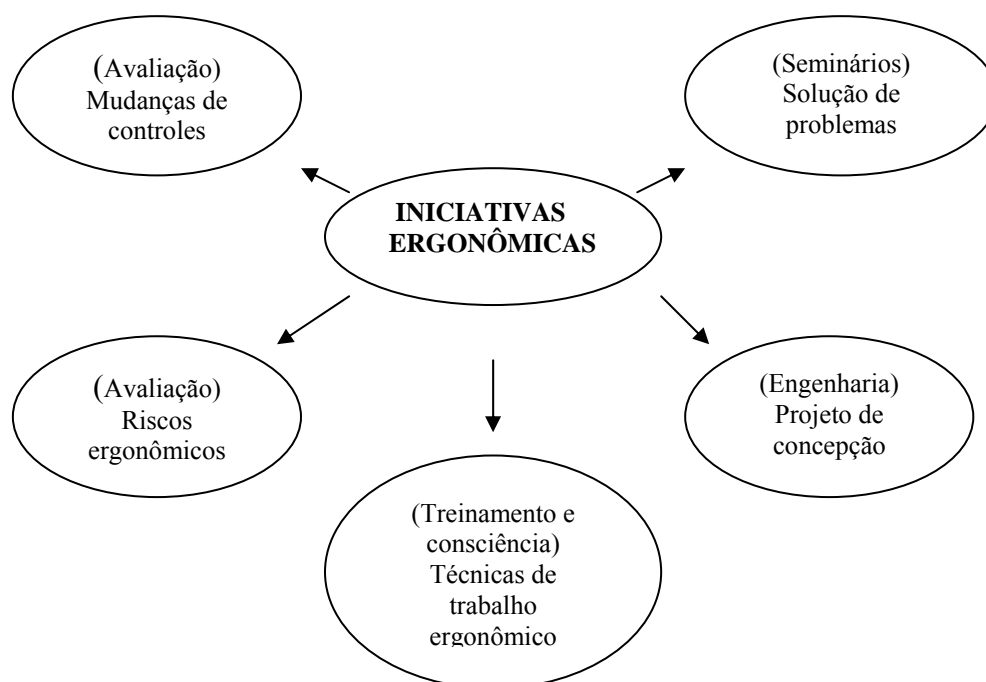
(Avaliação) Mudanças de controles

(Seminários) Solução de problemas

INICIATIVAS ERGONÔMICAS

(Avaliação) Riscos ergonômicos

(Treinamento e consciência) Técnicas de trabalho ergonômico

(Engenharia) Projeto de concepção